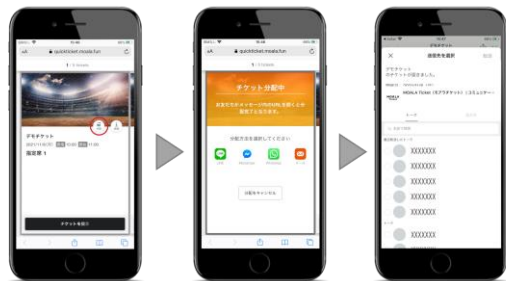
quickticket.moala.fun

1 / 3

デモチケット

指定席 1

チケットを送る

quickticket.moala.fun

チケット分配中

分配方法を選択してください

分配をキャンセルする

送信先を選択

デモチケット

チケットが届きました。

MOALA Ticket

XXXXXXX
XXXXXXX
XXXXXXX
XXXXXXX
XXXXXXX
XXXXXXX
XXXXXXX
XXXXXXX